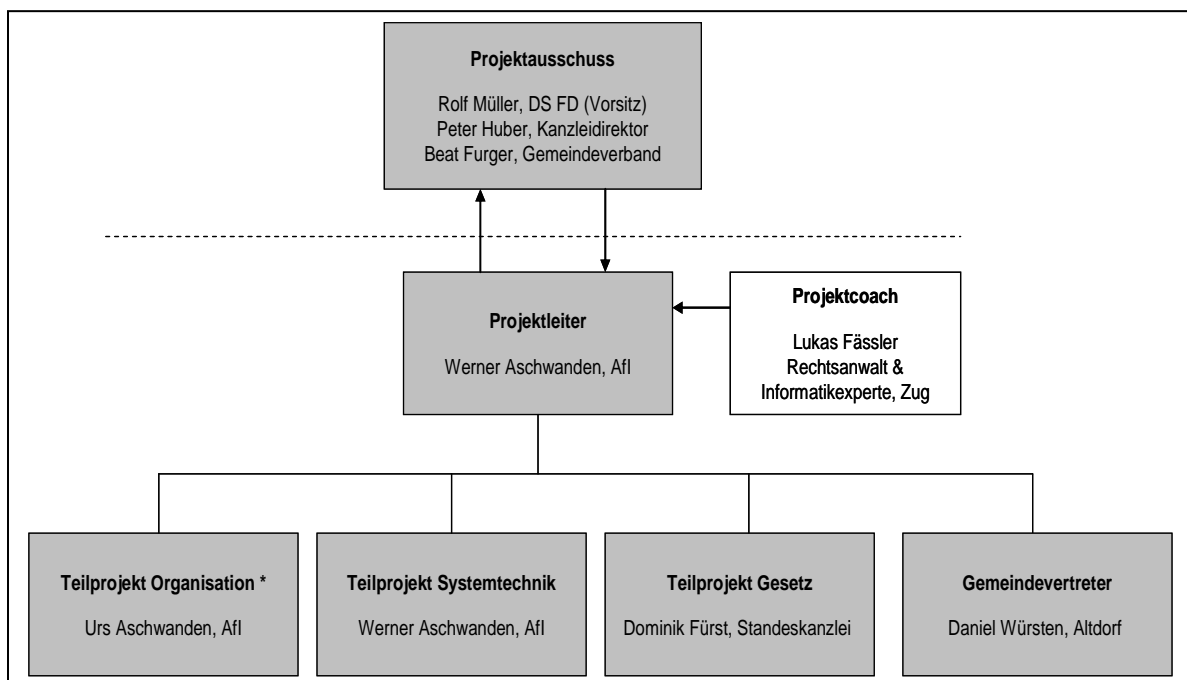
Projektausschuss

Rolf Müller, DS FD (Vorsitz)
Peter Huber, Kanzleidirektor
Beat Furger, Gemeindeverband

Projektleiter

Werner Aschwanden, AfI

Projektcoach

Lukas Fässler
Rechtsanwalt &
Informatikexperte, Zug

Teilprojekt Organisation *

Urs Aschwanden, AfI

Teilprojekt Systemtechnik

Werner Aschwanden, AfI

Teilprojekt Gesetz

Dominik Fürst, Standeskanzlei

Gemeindevertreter

Daniel Würsten, Altdorf